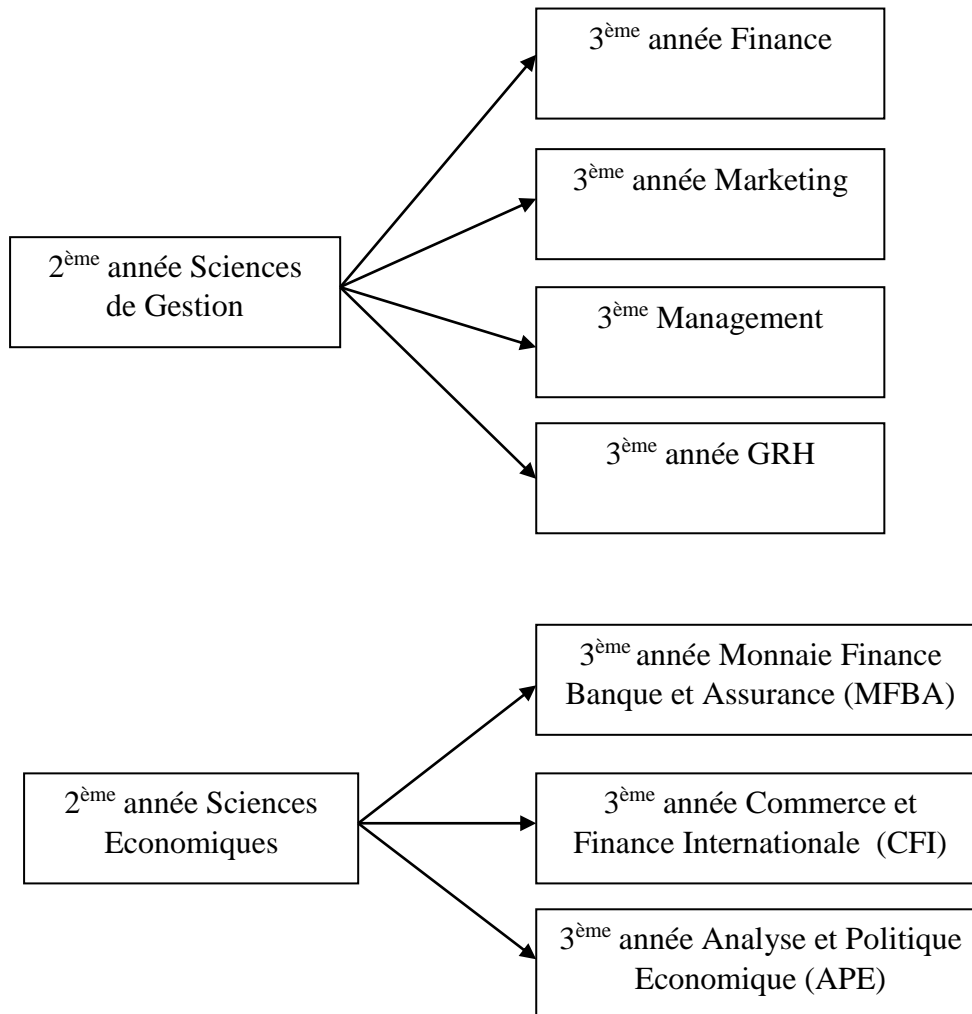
2$^{ème}$ année Sciences de Gestion

3$^{ème}$ année Finance

3$^{ème}$ année Marketing

3$^{ème}$ Management

3$^{ème}$ année GRH

2$^{ème}$ année Sciences Economiques

3$^{ème}$ année Monnaie Finance Banque et Assurance (MFBA)

3$^{ème}$ année Commerce et Finance Internationale (CFI)

3$^{ème}$ année Analyse et Politique Economique (APE)